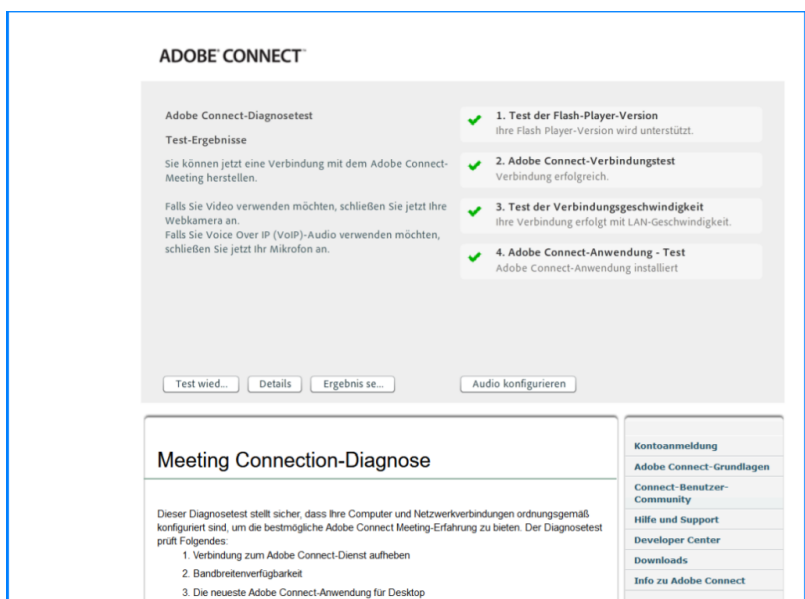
ADOBE CONNECT™

Adobe Connect-Diagnosetest

Test-Ergebnisse

Sie können jetzt eine Verbindung mit dem Adobe Connect-Meeting herstellen.

Falls Sie Video verwenden möchten, schließen Sie jetzt Ihre Webkamera an.
Falls Sie Voice Over IP (VoIP)-Audio verwenden möchten, schließen Sie jetzt Ihr Mikrofon an.

1. Test der Flash-Player-Version
Ihre Flash Player-Version wird unterstützt.

2. Adobe Connect-Verbindungstest
Verbindung erfolgreich.

3. Test der Verbindungsgeschwindigkeit
Ihre Verbindung erfolgt mit LAN-Geschwindigkeit.

4. Adobe Connect-Anwendung - Test
Adobe Connect-Anwendung installiert

Test wied... | Details | Ergebnis se... | Audio konfigurieren

Meeting Connection-Diagnose

Dieser Diagnosetest stellt sicher, dass Ihre Computer und Netzwerkverbindungen ordnungsgemäß konfiguriert sind, um die bestmögliche Adobe Connect Meeting-Erfahrung zu bieten. Der Diagnosetest prüft Folgendes:
1. Verbindung zum Adobe Connect-Dienst aufheben
2. Bandbreitenverfügbarkeit
3. Die neueste Adobe Connect-Anwendung für Desktop

Kontoanmeldung
Adobe Connect-Grundlagen
Connect-Benutzer-Community
Hilfe und Support
Developer Center
Downloads
Info zu Adobe Connect